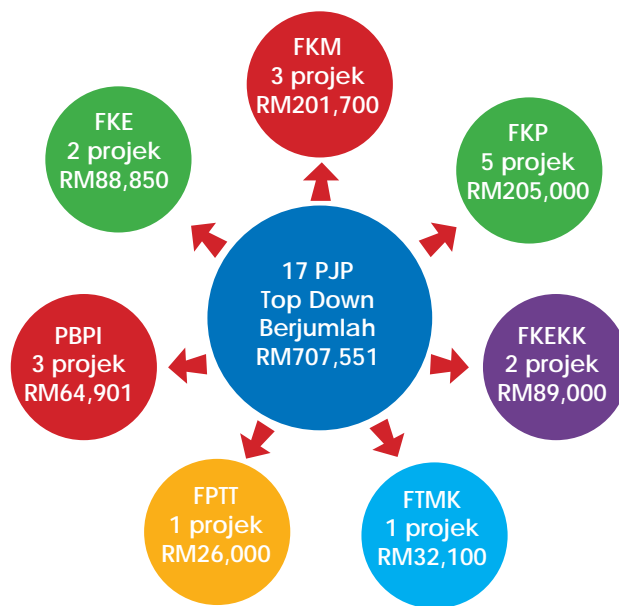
17 PJP
Top Down
Berjumlah
RM707,551

FKM
3 projek
RM201,700

FKP
5 projek
RM205,000

FKEKK
2 projek
RM89,000

FTMK
1 projek
RM32,100

FPTT
1 projek
RM26,000

PBPI
3 projek
RM64,901

FKE
2 projek
RM88,850